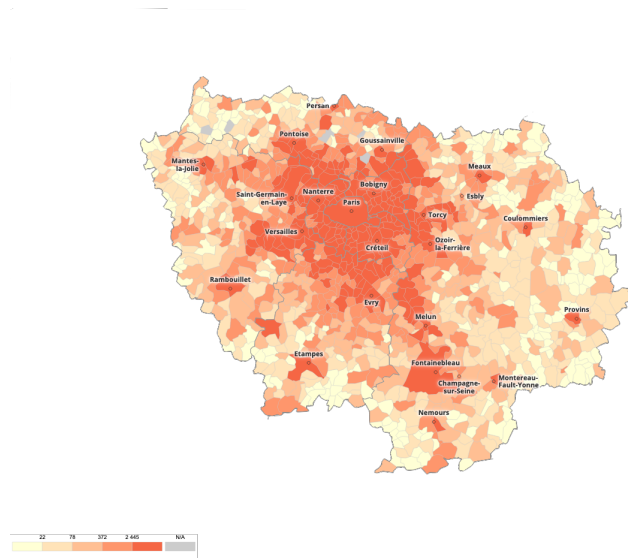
Persan
Pontoise
Goussainville
Mantes-la-Jolie
Meaux
Bobigny
Esbly
Saint-Germain-en-Laye
Nanterre
Paris
Torcy
Coulommiers
Versailles
Ozoir-la-Ferrière
Créteil
Rambouillet
Evry
Melun
Provins
Etampes
Fontainebleau
Montereau-Fault-Yonne
Champagne-sur-Seine
Nemours

22 78 372 2 445 N/A